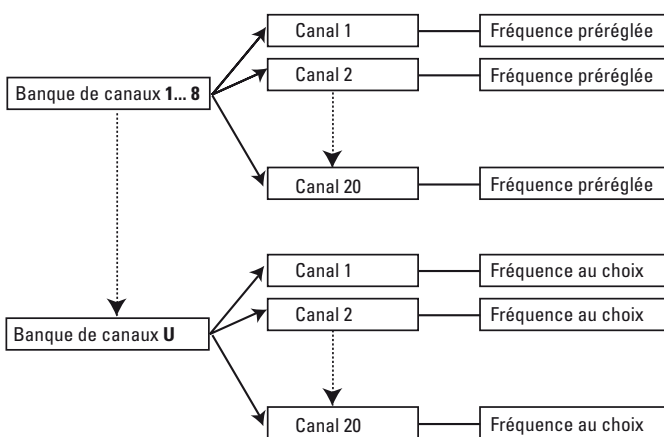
Banque de canaux **1... 8**

Canal 1
Fréquence préréglée

Canal 2
Fréquence préréglée

Canal 20
Fréquence préréglée

Banque de canaux **U**

Canal 1
Fréquence au choix

Canal 2
Fréquence au choix

Canal 20
Fréquence au choix